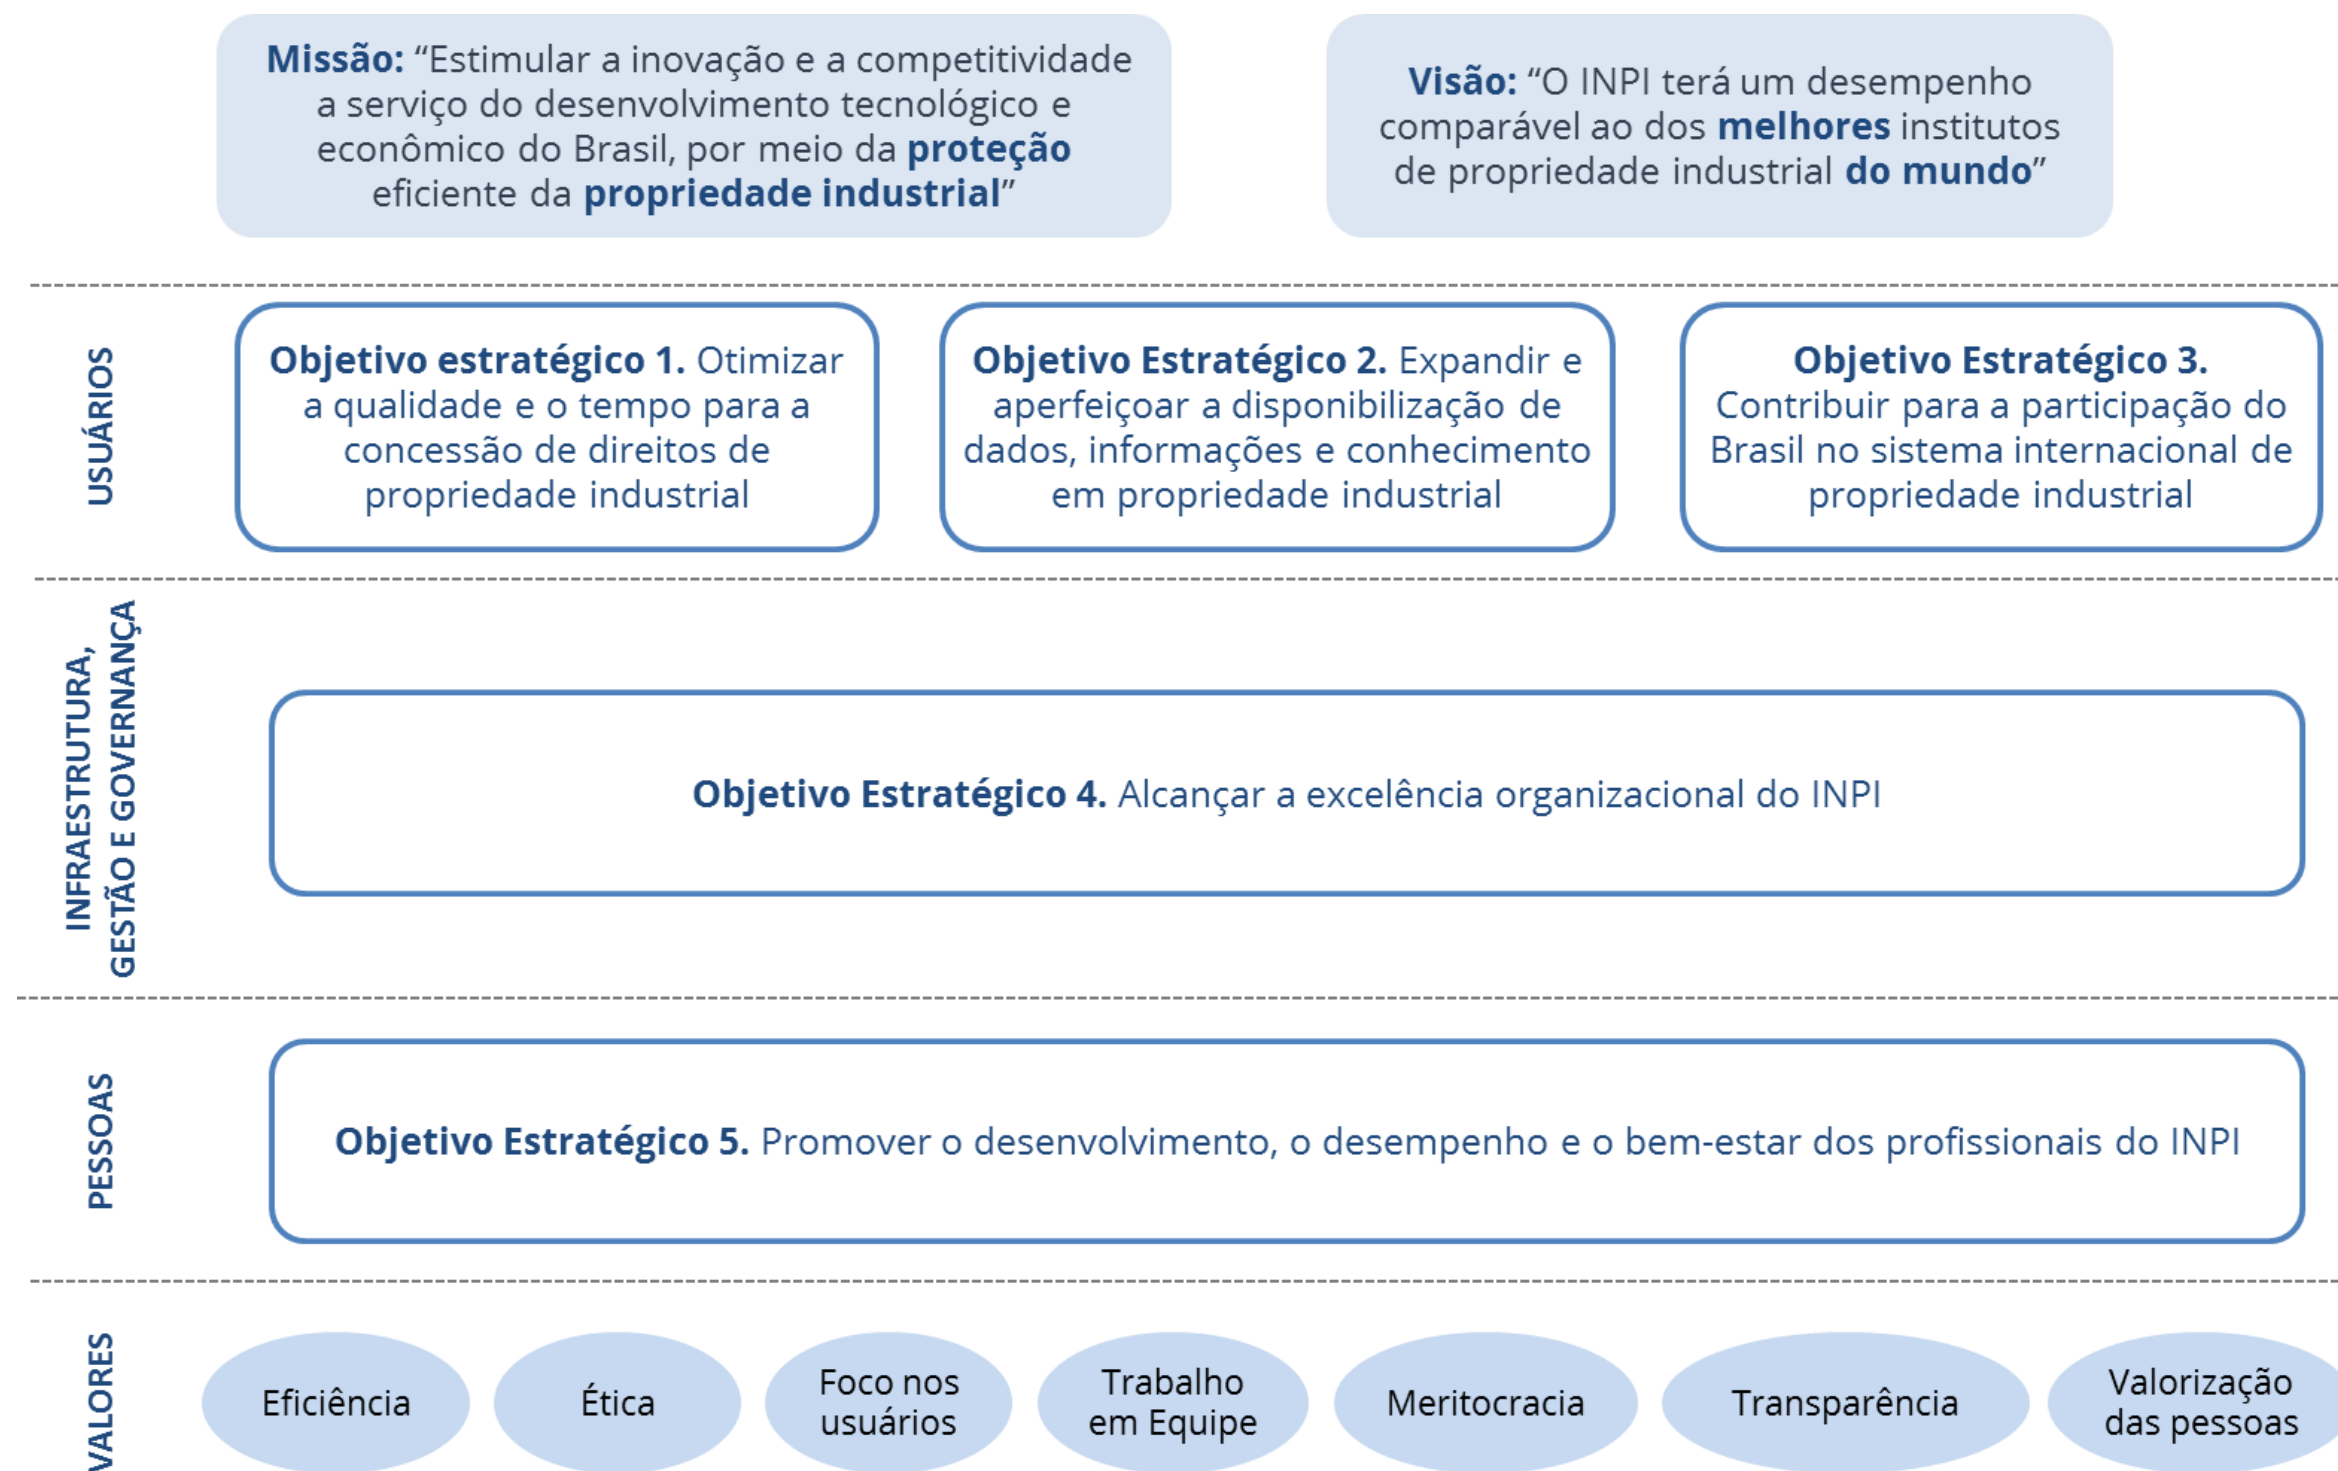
Missão: “Estimular a inovação e a competitividade a serviço do desenvolvimento tecnológico e econômico do Brasil, por meio da proteção eficiente da propriedade industrial”

Visão: “O INPI terá um desempenho comparável ao dos melhores institutos de propriedade industrial do mundo”

USUÁRIOS

Objetivo estratégico 1. Otimizar a qualidade e o tempo para a concessão de direitos de propriedade industrial

Objetivo Estratégico 2. Expandir e aperfeiçoar a disponibilização de dados, informações e conhecimento em propriedade industrial

Objetivo Estratégico 3. Contribuir para a participação do Brasil no sistema internacional de propriedade industrial

INFRAESTRUTURA, GESTÃO E GOVERNANÇA

Objetivo Estratégico 4. Alcançar a excelência organizacional do INPI

PESSOAS

Objetivo Estratégico 5. Promover o desenvolvimento, o desempenho e o bem-estar dos profissionais do INPI

VALORES

Eficiência

Ética

Foco nos usuários

Trabalho em Equipe

Meritocracia

Transparência

Valorização das pessoas